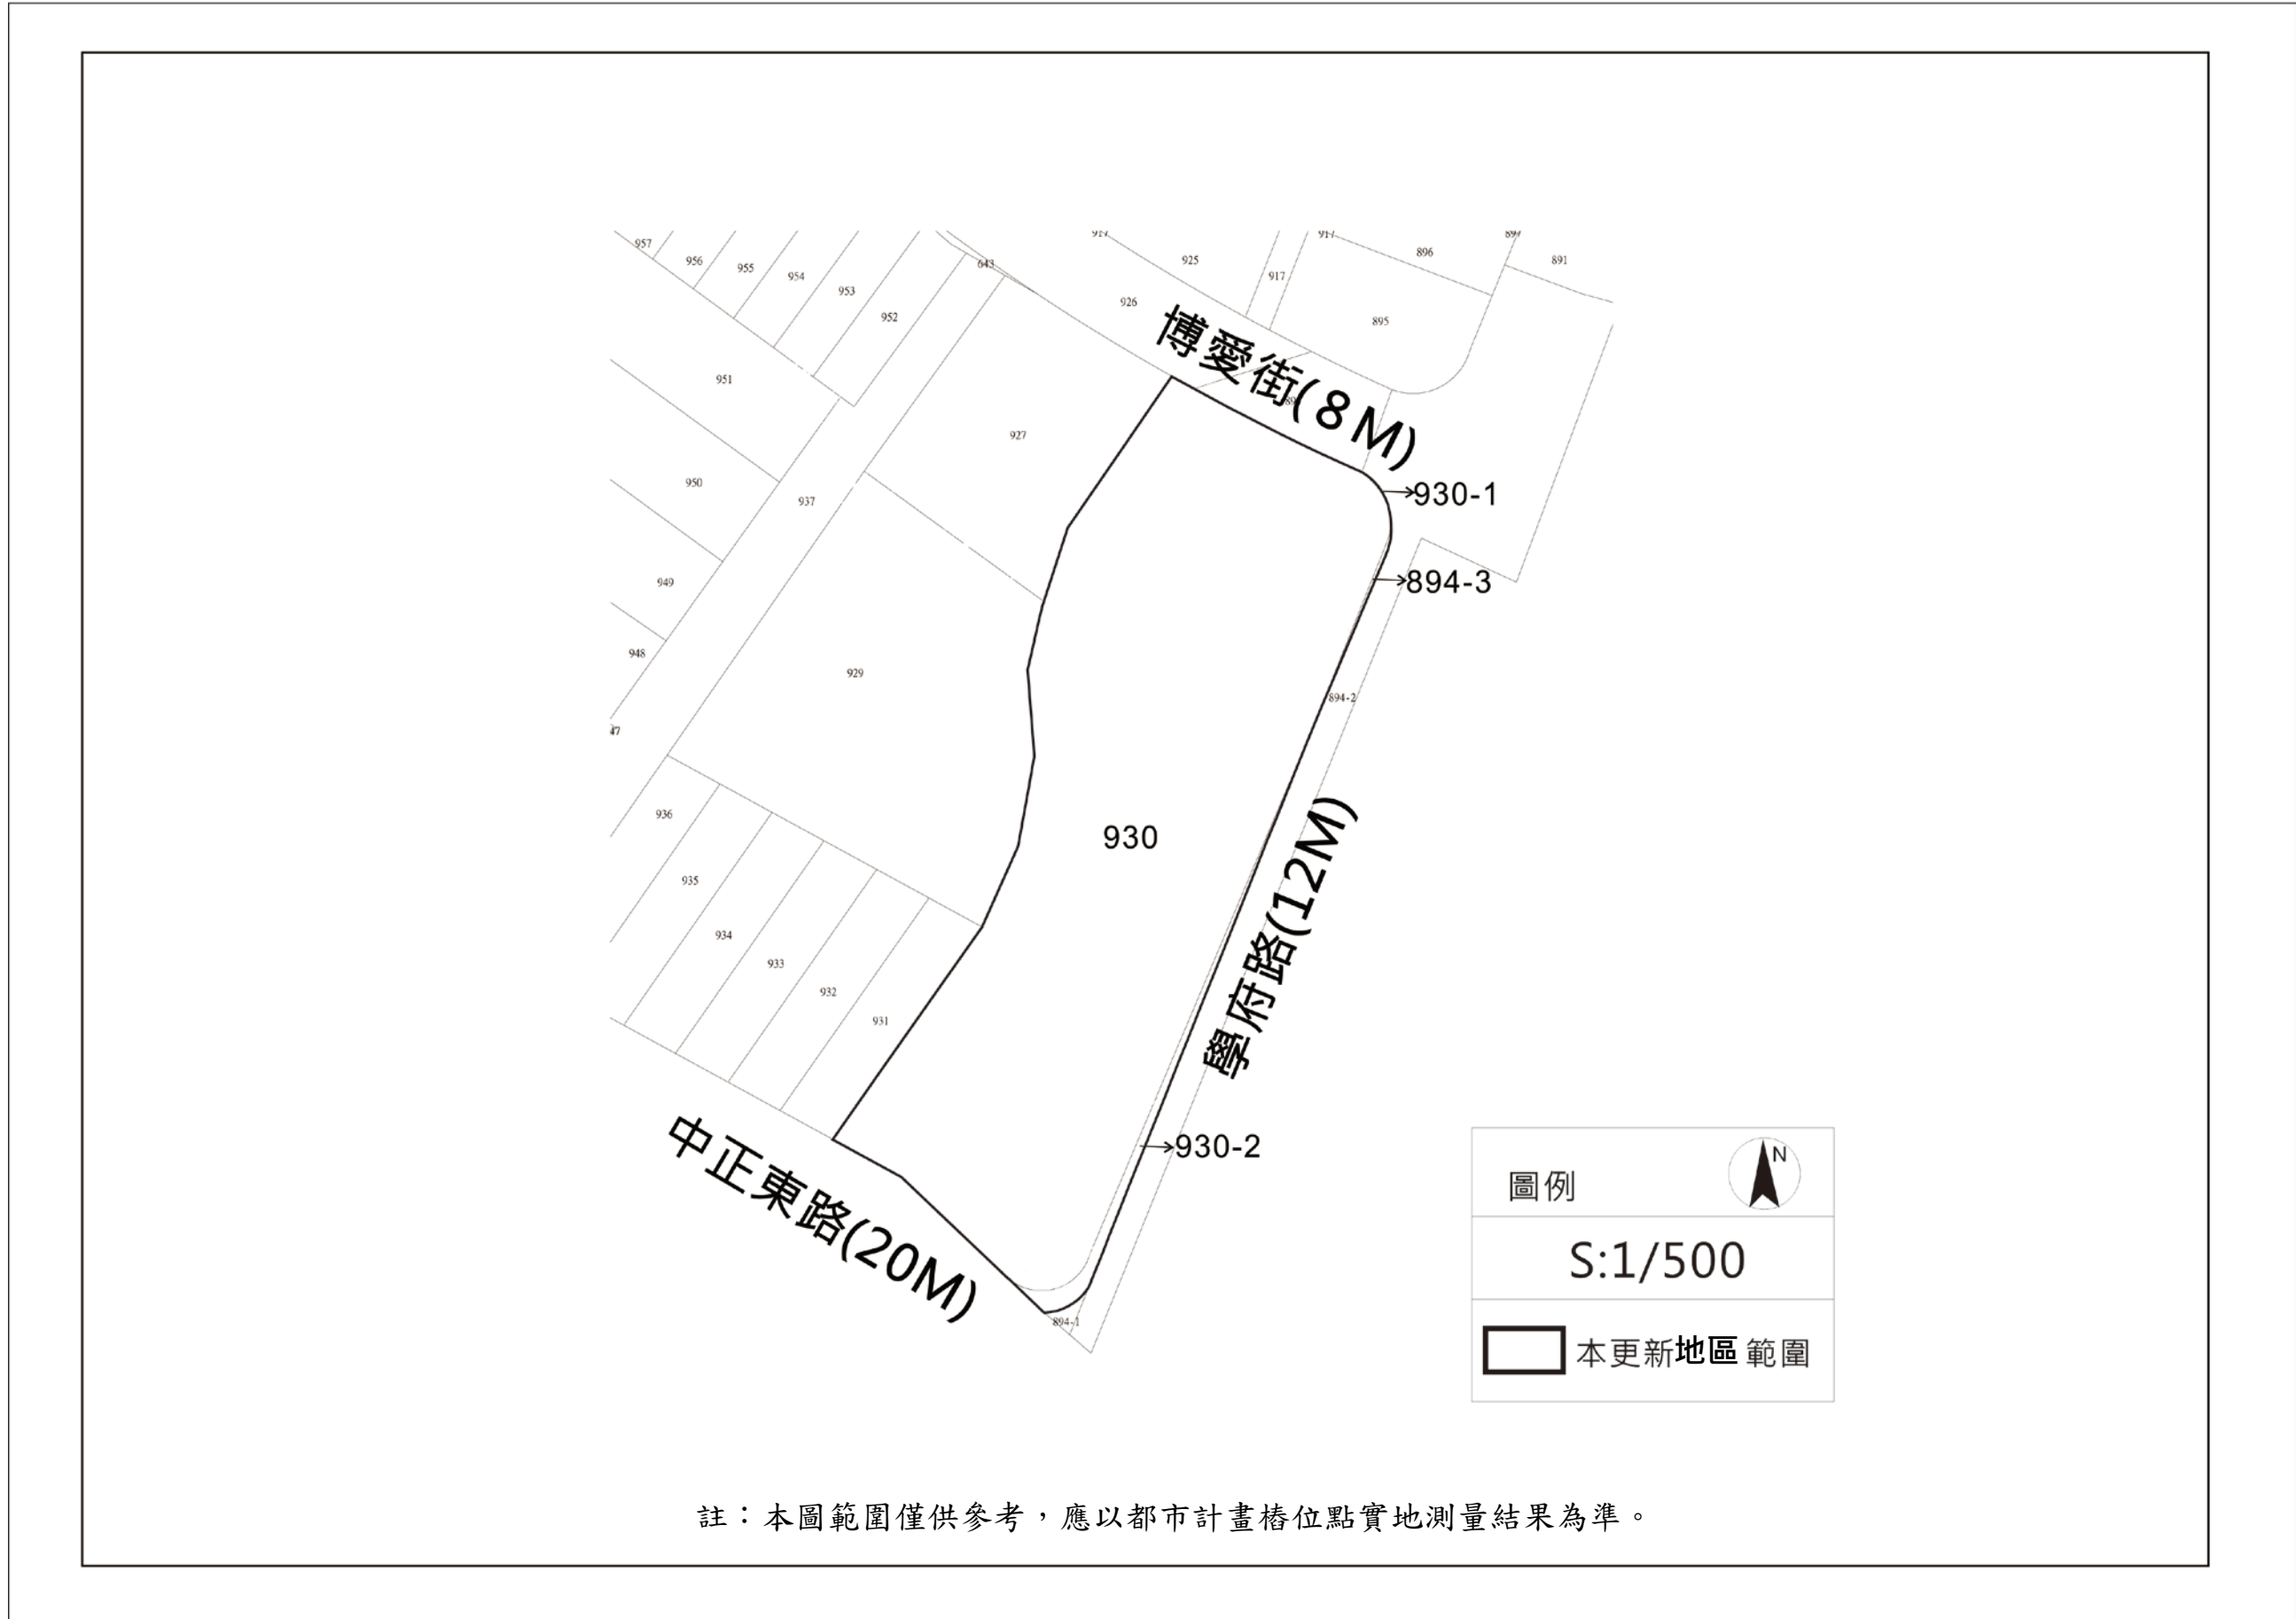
957
956
955
954
953
952
643
917
925
917
917
896
897
891
926
895
博愛街(8M)
951
927
930-1
950
937
949
894-3
948
929
894-2
47
936
930
935
學府路(12M)
934
933
932
931
930-2
中正東路(20M)
894-1

圖例
N
S:1/500
本更新地區範圍

註：本圖範圍僅供參考，應以都市計畫樁位點實地測量結果為準。